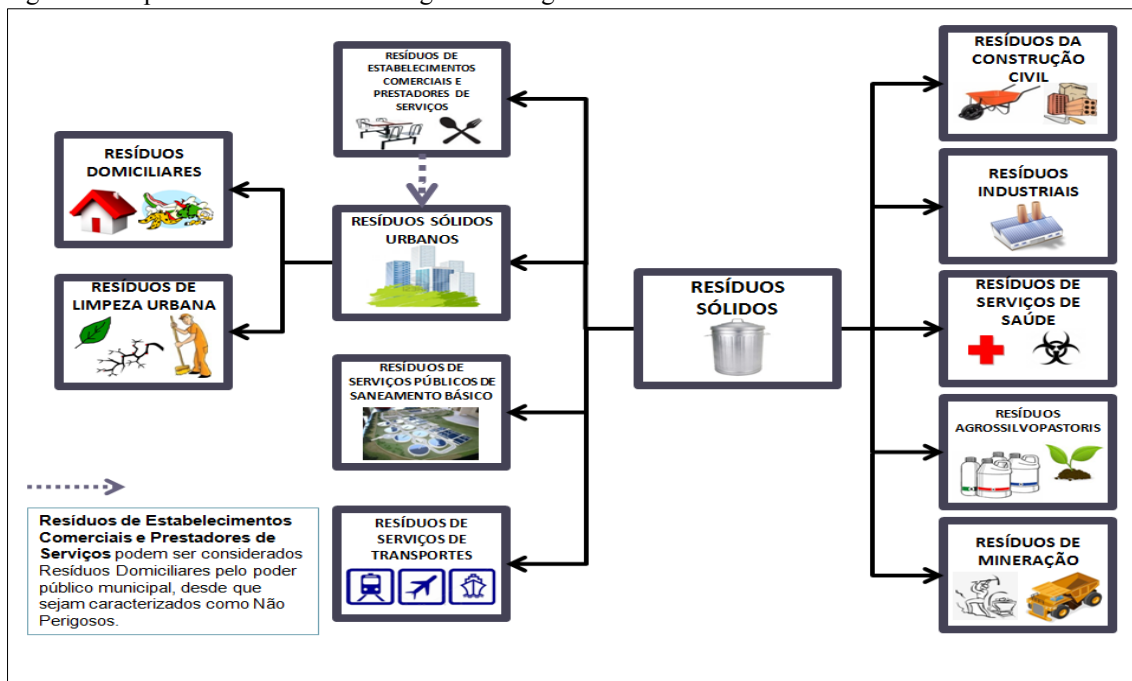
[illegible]

RESÍDUOS DE ESTABELECIMENTOS COMERCIAIS E PRESTADORES DE SERVIÇOS

RESÍDUOS DOMICILIARES

RESÍDUOS SÓLIDOS URBANOS

RESÍDUOS DE LIMPEZA URBANA

RESÍDUOS DE SERVIÇOS PÚBLICOS DE SANEAMENTO BÁSICO

RESÍDUOS DE SERVIÇOS DE TRANSPORTES

Resíduos de Estabelecimentos Comerciais e Prestadores de Serviços podem ser considerados Resíduos Domiciliares pelo poder público municipal, desde que sejam caracterizados como Não Perigosos.

RESÍDUOS SÓLIDOS

RESÍDUOS DA CONSTRUÇÃO CIVIL

RESÍDUOS INDUSTRIAIS

RESÍDUOS DE SERVIÇOS DE SAÚDE

RESÍDUOS AGROSSILVOPASTORIS

RESÍDUOS DE MINERAÇÃO